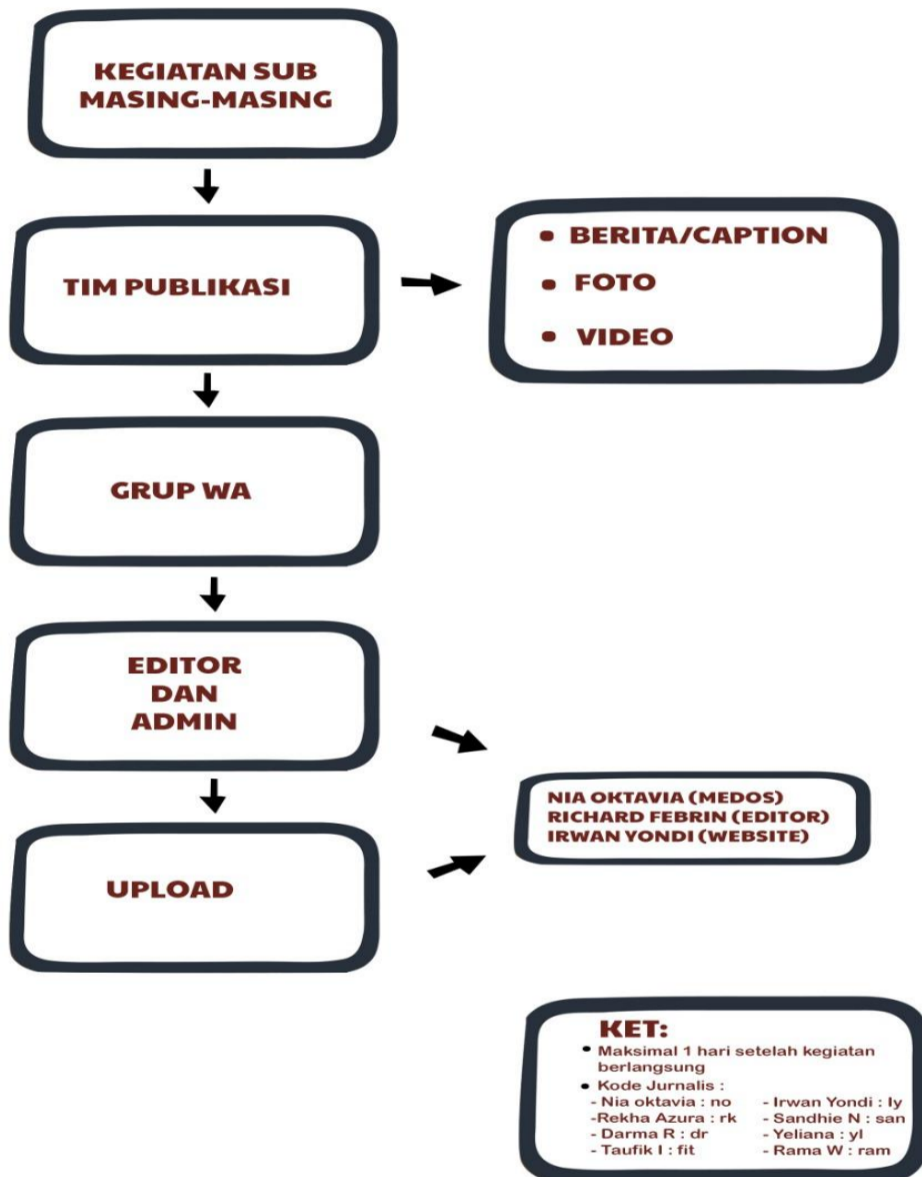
KEGIATAN SUB MASING-MASING

TIM PUBLIKASI

• BERITA/CAPTION
• FOTO
• VIDEO

GRUP WA

EDITOR DAN ADMIN

UPLOAD

NIA OKTAVIA (MEDOS)
RICHARD FEBRIN (EDITOR)
IRWAN YONDI (WEBSITE)

KET:
• Maksimal 1 hari setelah kegiatan berlangsung
• Kode Jurnalis :
- Nia oktavia : no
-Rekha Azura : rk
- Darma R : dr
- Taufik I : fit
- Irwan Yondi : Iy
- Sandhie N : san
- Yeliana : yl
- Rama W : ram